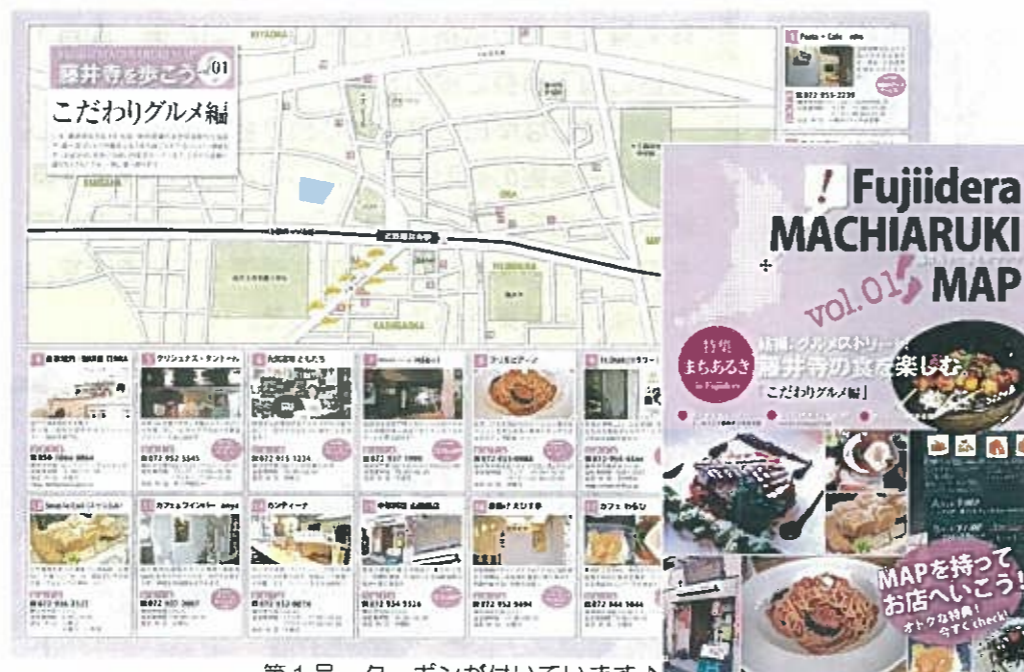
藤井寺を歩こう 01
こだわりグルメ編

Fujiidera
MACHIARUKI
MAP
vol.01

まちあるき
in Fujiidera
藤井寺の食を楽しむ
「こだわりグルメ編」

MAPを持って
お店へいこう!
オトクな特典!
今すぐcheck!

第1号 クーポンがはいています